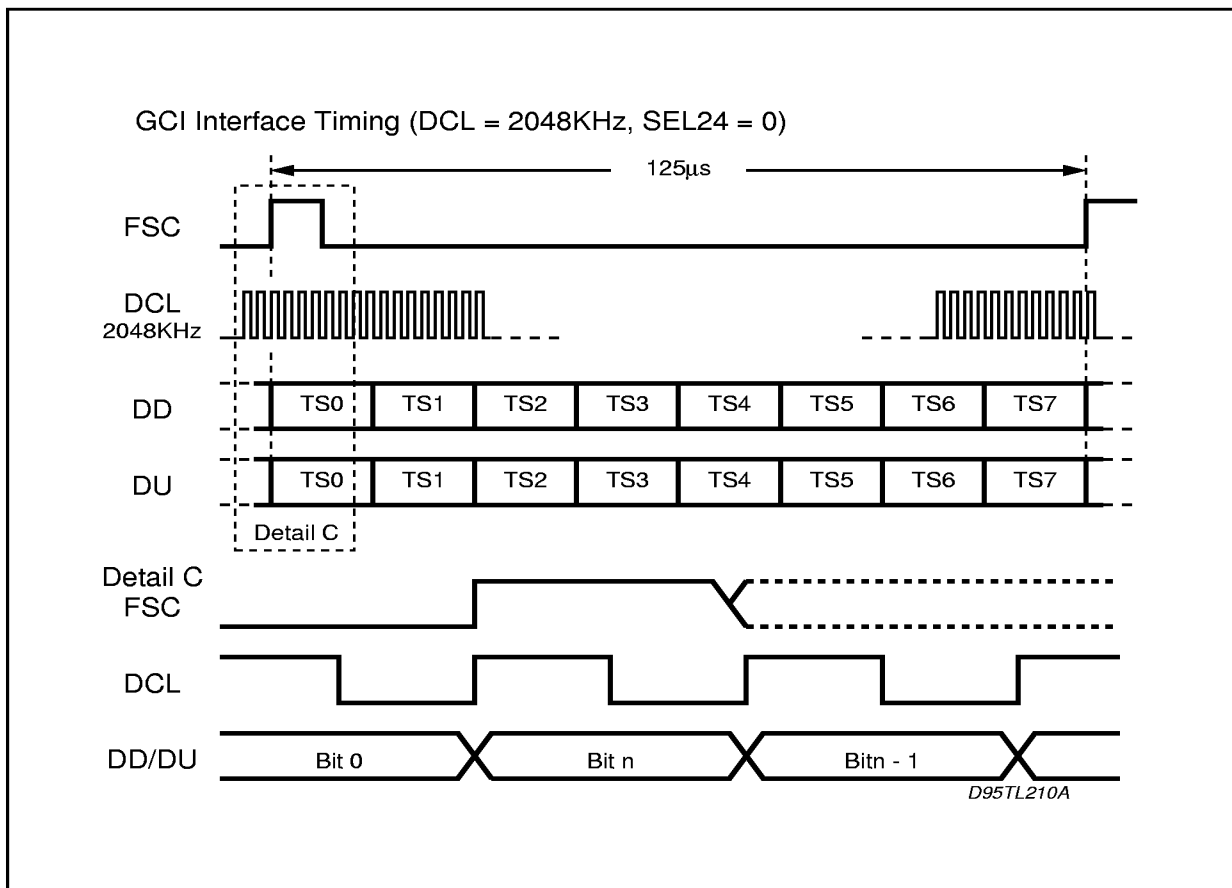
GCI Interface Timing (DCL = 2048KHz, SEL24 = 0)

125µs

FSC

DCL
2048KHz

DD

TS0 | TS1 | TS2 | TS3 | TS4 | TS5 | TS6 | TS7

DU

TS0 | TS1 | TS2 | TS3 | TS4 | TS5 | TS6 | TS7

Detail C

Detail C
FSC

DCL

DD/DU

Bit 0

Bit n

Bitn - 1

D95TL210A